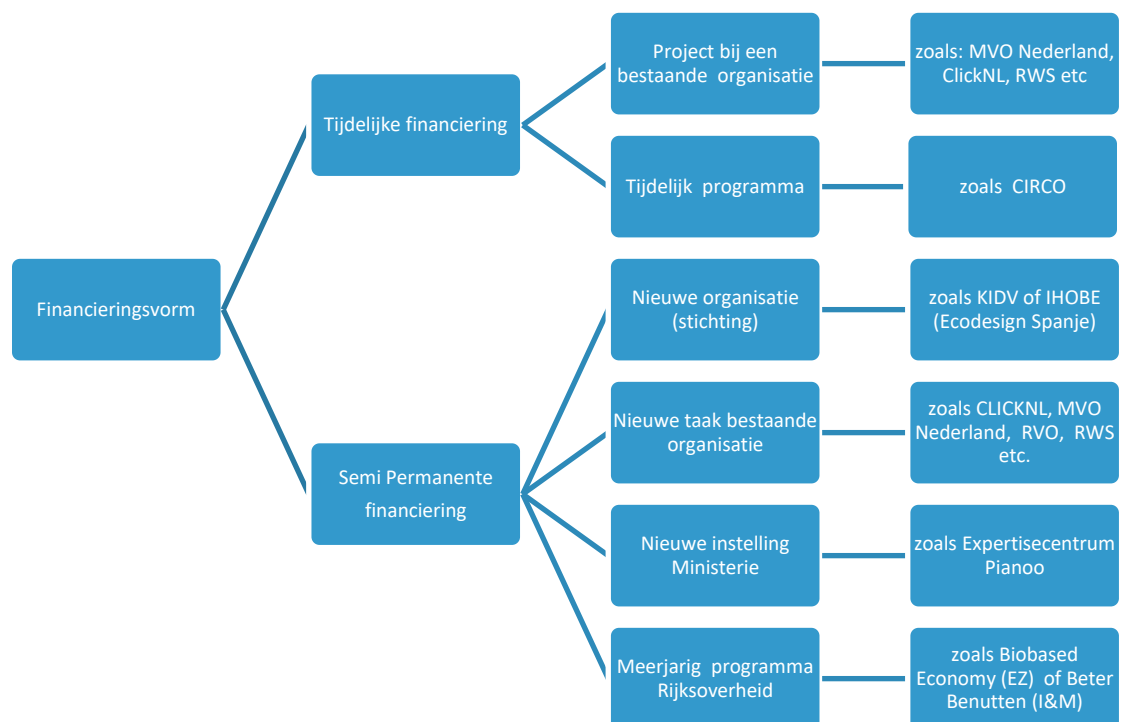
Financieringsvorm

Tijdelijke financiering

Project bij een bestaande organisatie

zoals: MVO Nederland, ClickNL, RWS etc

Tijdelijk programma

zoals CIRCO

Semi Permanente financiering

Nieuwe organisatie (stichting)

zoals KIDV of IHOBE (Ecodesign Spanje)

Nieuwe taak bestaande organisatie

zoals CLICKNL, MVO Nederland, RVO, RWS etc.

Nieuwe instelling Ministerie

zoals Expertisecentrum Pianoo

Meerjarig programma Rijksoverheid

zoals Biobased Economy (EZ) of Beter Benutten (I&M)